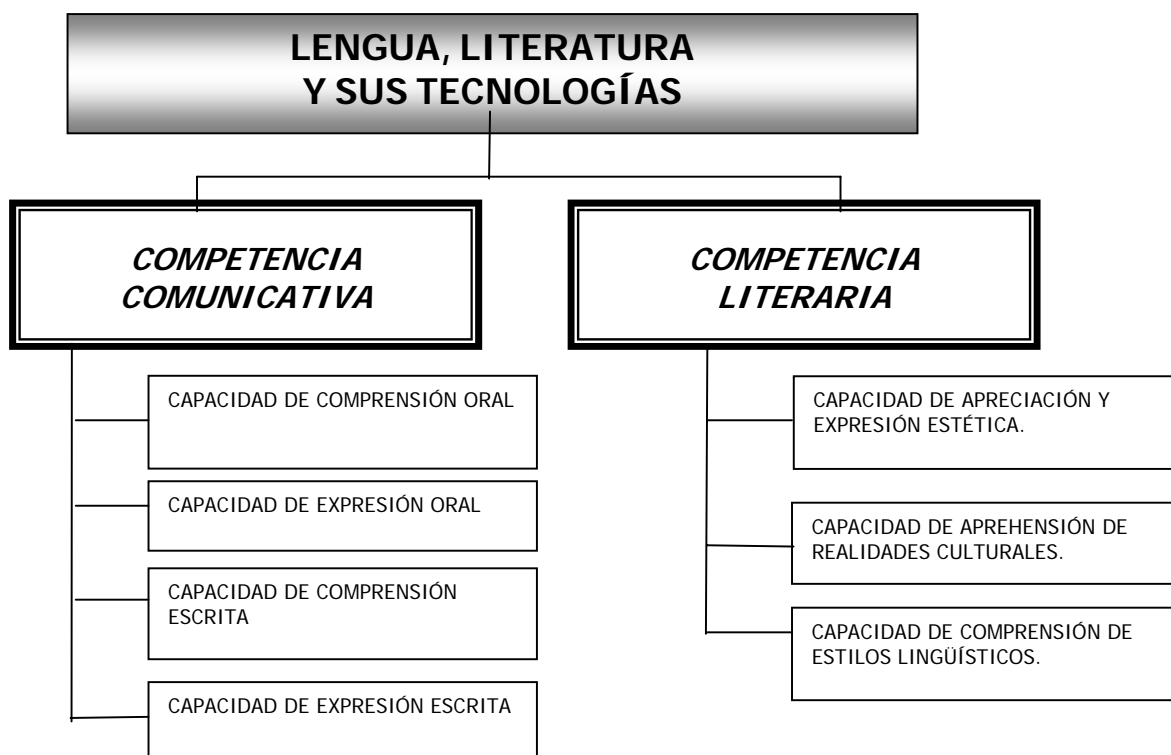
LENGUA, LITERATURA Y SUS TECNOLOGÍAS

COMPETENCIA COMUNICATIVA

COMPETENCIA LITERARIA

CAPACIDAD DE COMPRENSIÓN ORAL

CAPACIDAD DE EXPRESIÓN ORAL

CAPACIDAD DE COMPRENSIÓN ESCRITA

CAPACIDAD DE EXPRESIÓN ESCRITA

CAPACIDAD DE APRECIACIÓN Y EXPRESIÓN ESTÉTICA.

CAPACIDAD DE APREHENSIÓN DE REALIDADES CULTURALES.

CAPACIDAD DE COMPRENSIÓN DE ESTILOS LINGÜÍSTICOS.